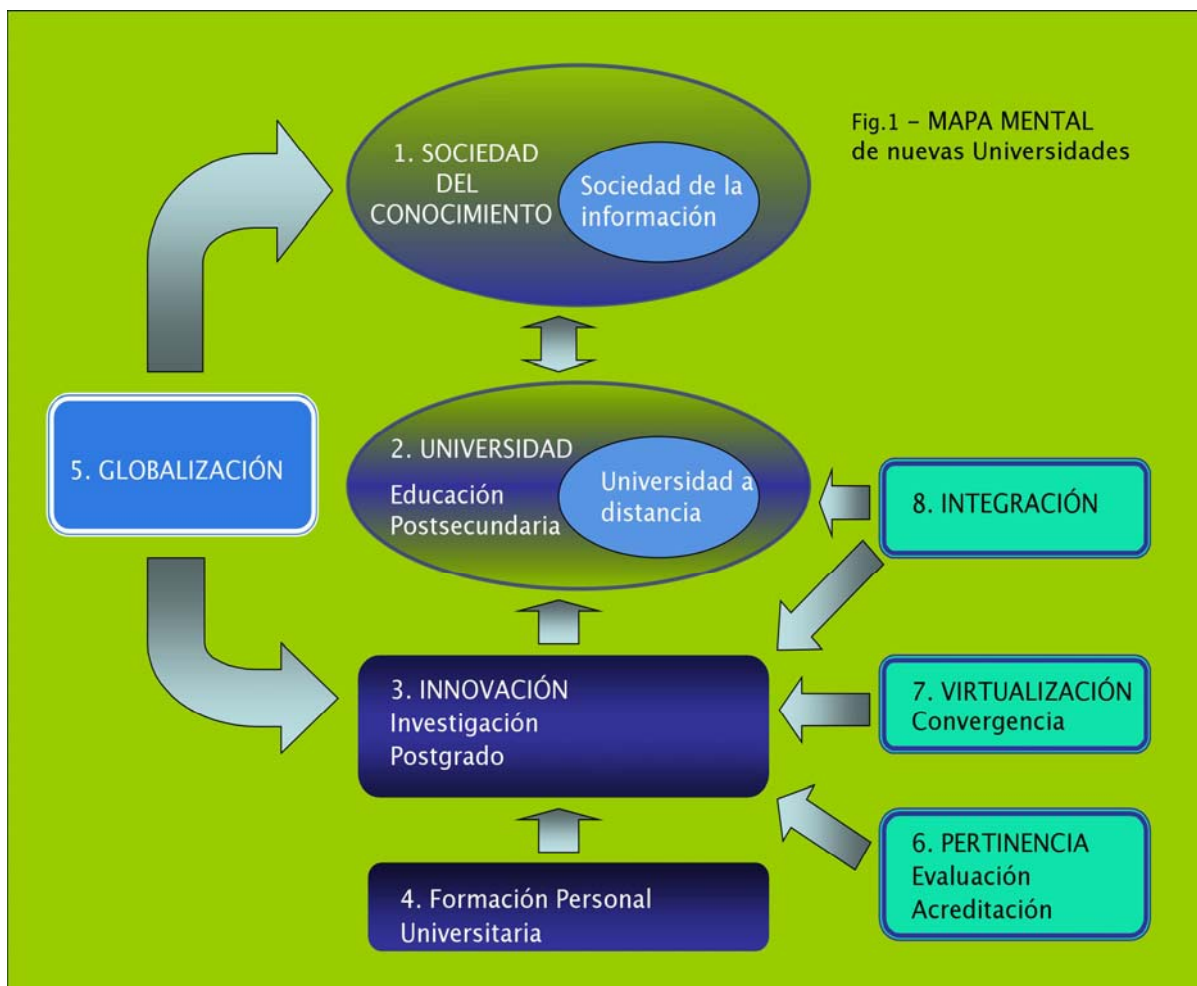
Fig.1 – MAPA MENTAL de nuevas Universidades

1. SOCIEDAD DEL CONOCIMIENTO

Sociedad de la información

5. GLOBALIZACIÓN

2. UNIVERSIDAD

Educación Postsecundaria

Universidad a distancia

8. INTEGRACIÓN

3. INNOVACIÓN
Investigación
Postgrado

7. VIRTUALIZACIÓN
Convergencia

6. PERTINENCIA
Evaluación
Acreditación

4. Formación Personal Universitaria